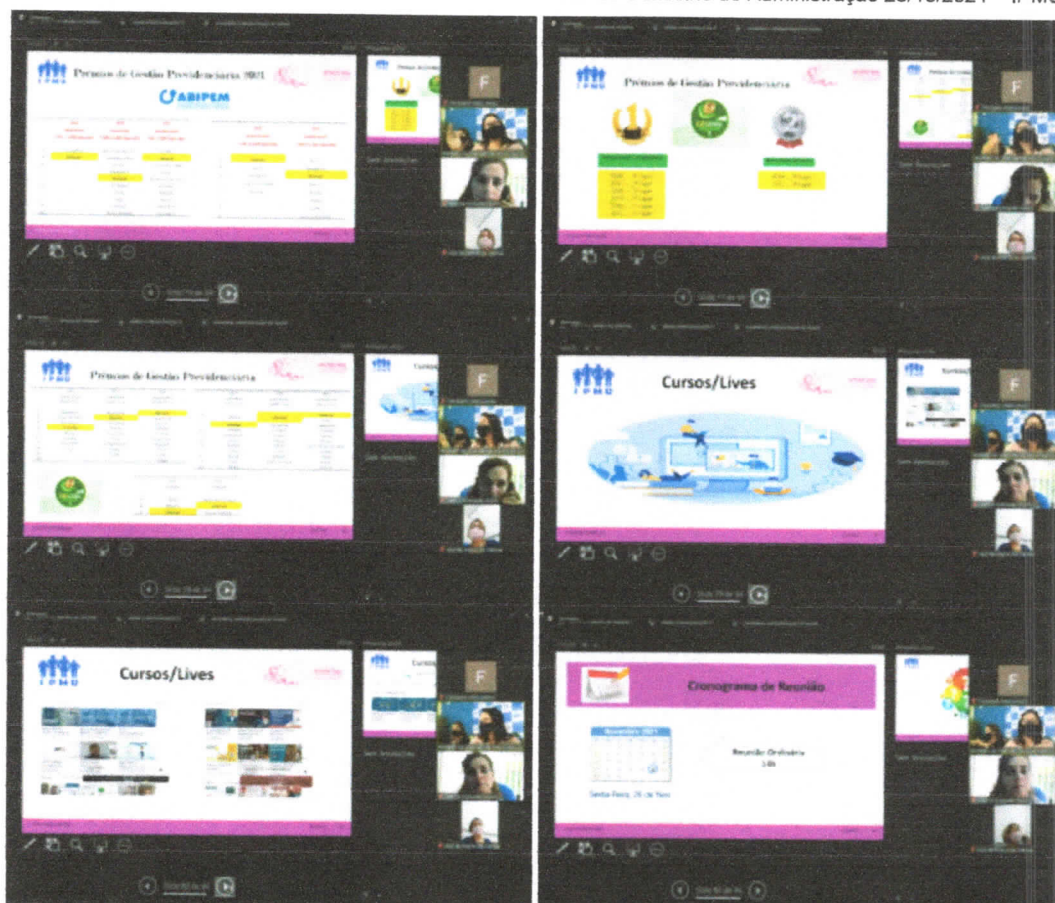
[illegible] de Administração 28/10/2021 – IPMU

IPMU Premios de Gestão Previdenciária 2021

ABIPEM

F

IPMU Premios de Gestão Previdenciária

F

IPMU Premios de Gestão Previdenciária

F

IPMU Cursos/Lives

F

IPMU Cursos/Lives

F

Cronograma de Reunião

Novembro 2021

Reunião Ordinária
14h

Sexta-Feira, 26 de Nov

F